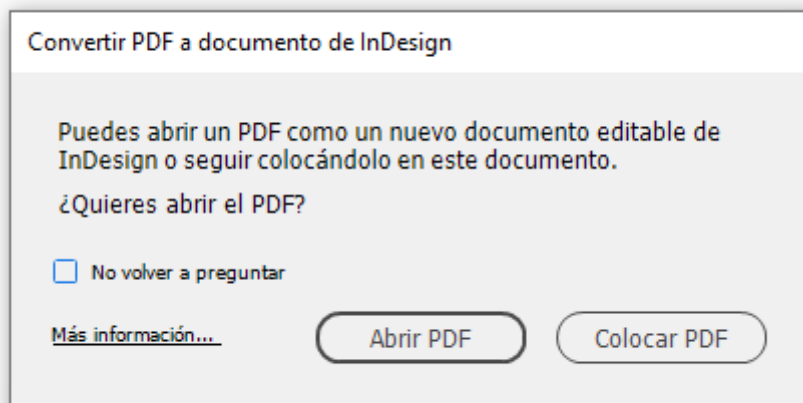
Convertir PDF a documento de InDesign

Puedes abrir un PDF como un nuevo documento editable de InDesign o seguir colocándolo en este documento.

¿Quieres abrir el PDF?

No volver a preguntar

Más información...

Abrir PDF

Colocar PDF